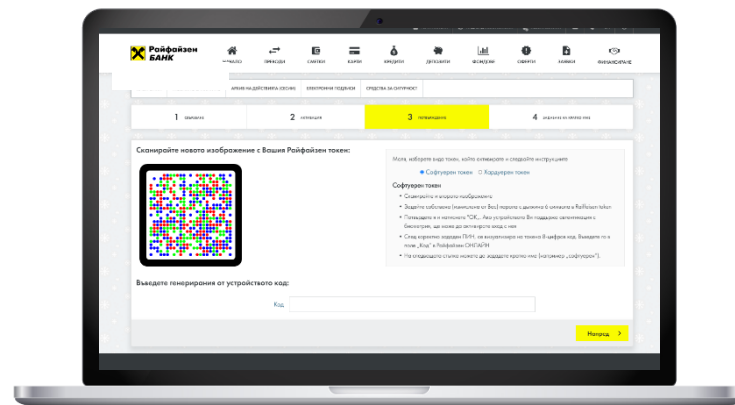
Райфайзен БАНК

НАЧАЛО ПРЕВОДИ СМЕТКИ КАРТИ КРЕДИТИ ДЕПОЗИТИ ФОНДОВЕ ОФЕРТИ ИСКАНИЯ ФИНАНСИРАНЕ

АРХИВ НА ДЕЙСТВИЯТА (OCOM) ЕЛЕКТРОННИ ПОДПИСИ СРЕДСТВА ЗА СИГУРНОСТ

1 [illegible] 2 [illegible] 3 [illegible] 4 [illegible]

Сканирайте новото изображение с Вашия Райфайзен токен:

Моля, изберете вид токен, който активирате и следвайте инструкциите

Софтуерен токен Хардуерен токен

Софтуерен токен

• Сканирайте в мобилното изображение
• Задайте собствено (наименование от Вас) парола с дължина 6 символа в Raiffeisen token
• Потвърдете я и натиснете "OK"... Ако устройството Ви поддържа сигнализация с биометрия, ще може да активирате вход с нея
• След коректно зададен ПИН, ще визуализира на токена 8-цифров код. Въведете го в поле „Код" в Райфайзен ОНЛАЙН
• На следващата стъпка можете да зададете кратко име (например „софтуерен").

Въведете генерирания от устройството код:

Код

Напред >